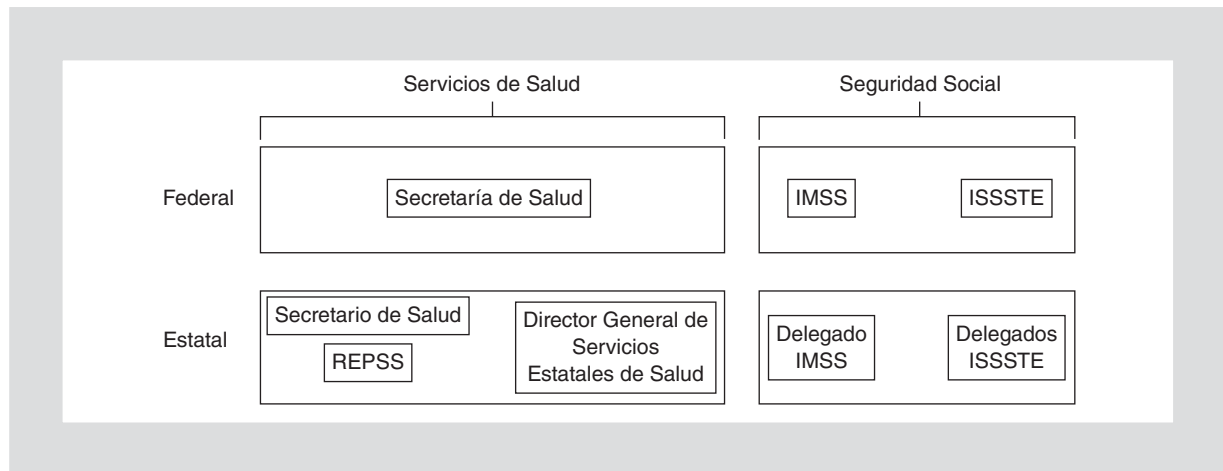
Servicios de Salud

Seguridad Social

Federal

Secretaría de Salud

IMSS

ISSSTE

Estatal

Secretario de Salud

REPSS

Director General de Servicios Estatales de Salud

Delegado IMSS

Delegados ISSSTE